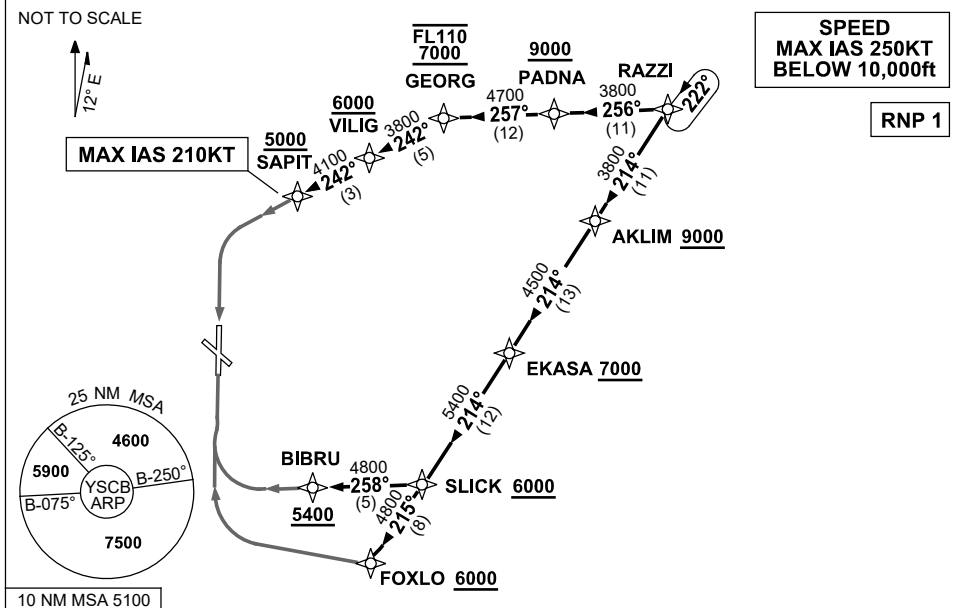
NOT TO SCALE

12° E

FL110
7000
GEORG

9000
PADNA

RAZZI

SPEED
MAX IAS 250KT
BELOW 10,000ft

RNP 1

6000
VILIG

5000
SAPIT

MAX IAS 210KT

4700
257°
(12)

3800
256°
(11)

222°

3800
242°
(5)

4100
242°
(3)

3800
214°
(11)

AKLIM 9000

4500
214°
(13)

EKASA 7000

5400
214°
(12)

25 NM MSA

B-125°
4600
5900
B-250°
YSCB
ARP
B-075°
7500

BIBRU
5400

4800
258°
(5)

SLICK 6000

4800
215°
(8)

FOXLO 6000

10 NM MSA 5100